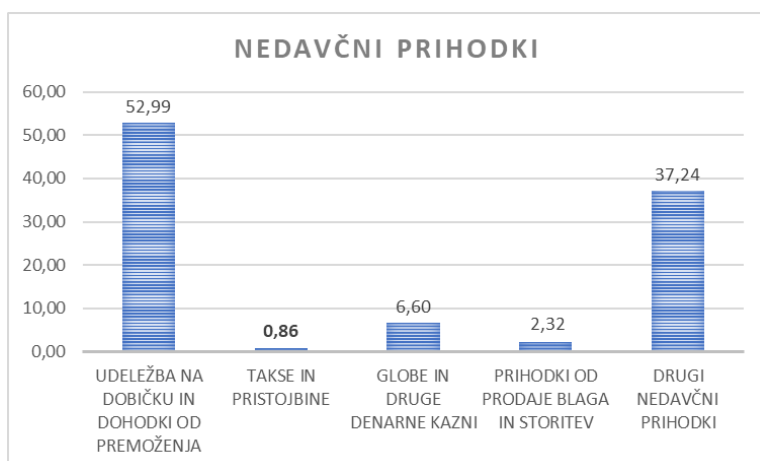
NEDAVČNI PRIHODKI

60,00
50,00
40,00
30,00
20,00
10,00
0,00

52,99
0,86
6,60
2,32
37,24

UDELEŽBA NA DOBIČKU IN DOHODKI OD PREMOŽENJA
TAKSE IN PRISTOJBINE
GLOBE IN DRUGE DENARNE KAZNI
PRIHODKI OD PRODAJE BLAGA IN STORITEV
DRUGI NEDAVČNI PRIHODKI